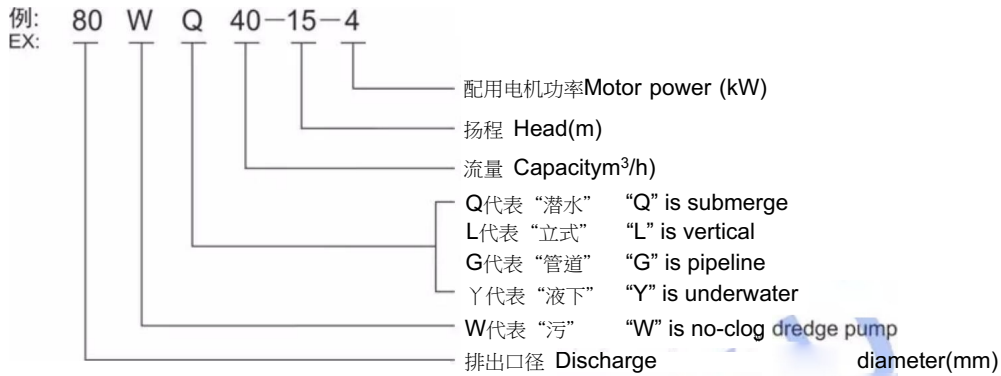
例:
EX:
80 W Q 40－15－4

配用电机功率Motor power (kW)

扬程 Head(m)

流量 Capacitym$^3$/h)

Q代表“潜水” “Q” is submerge
L代表“立式” “L” is vertical
G代表“管道” “G” is pipeline
Y代表“液下” “Y” is underwater

W代表“污” “W” is no-clog dredge pump

排出口径 Discharge diameter(mm)